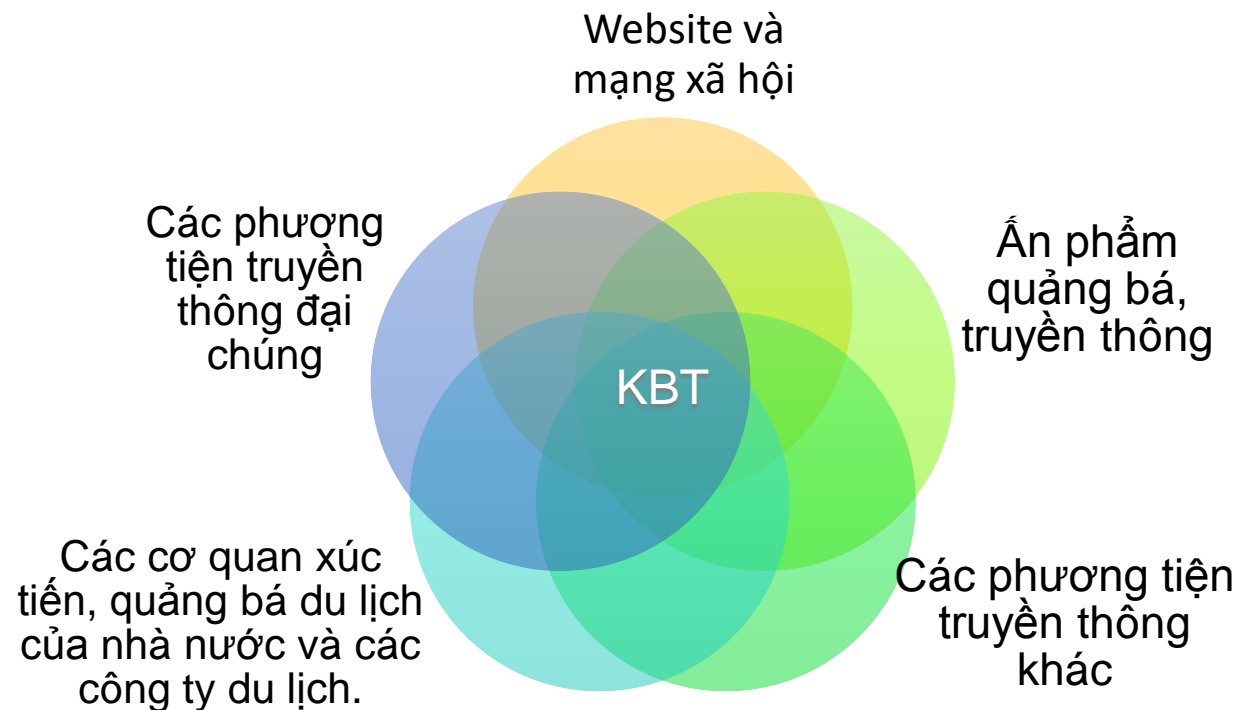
Website và mạng xã hội

Các phương tiện truyền thông đại chúng

Ấn phẩm quảng bá, truyền thông

KBT

Các cơ quan xúc tiến, quảng bá du lịch của nhà nước và các công ty du lịch.

Các phương tiện truyền thông khác